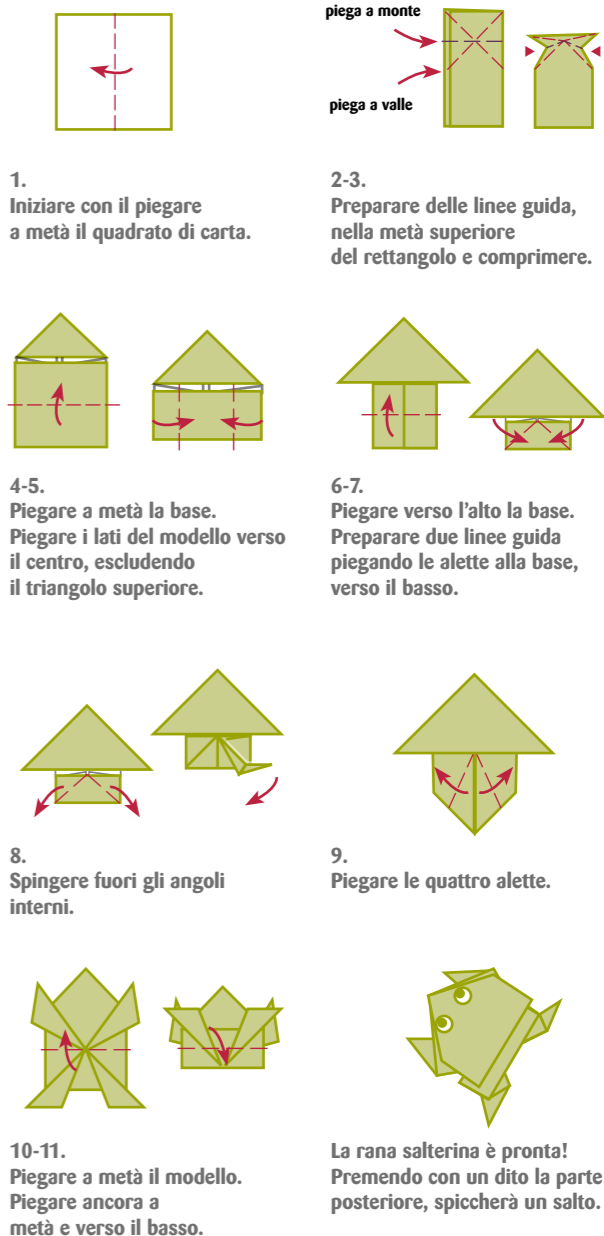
piega a monte

piega a valle

1.
Iniziare con il piegare a metà il quadrato di carta.

2-3.
Preparare delle linee guida, nella metà superiore del rettangolo e comprimere.

4-5.
Piegare a metà la base. Piegare i lati del modello verso il centro, escludendo il triangolo superiore.

6-7.
Piegare verso l'alto la base. Preparare due linee guida piegando le alette alla base, verso il basso.

8.
Spingere fuori gli angoli interni.

9.
Piegare le quattro alette.

10-11.
Piegare a metà il modello. Piegare ancora a metà e verso il basso.

La rana salterina è pronta! Premendo con un dito la parte posteriore, spiccherà un salto.